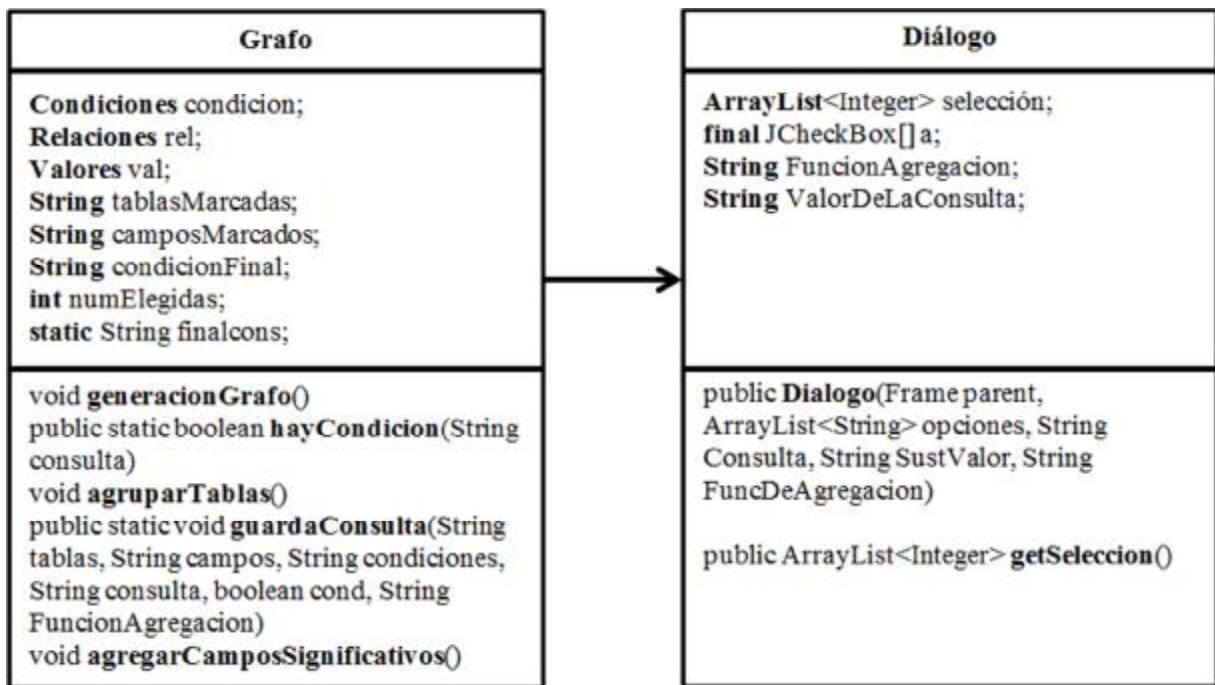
Grafo

Condiciones condicion;
Relaciones rel;
Valores val;
String tablasMarcadas;
String camposMarcados;
String condicionFinal;
int numElegidas;
static String finalcons;

void generacionGrafo()
public static boolean hayCondicion(String consulta)
void agruparTablas()
public static void guardaConsulta(String tablas, String campos, String condiciones, String consulta, boolean cond, String FuncionAgregacion)
void agregarCamposSignificativos()

Diálogo

ArrayList<Integer> selección;
final JCheckBox[] a;
String FuncionAgregacion;
String ValorDeLaConsulta;

public Dialogo(Frame parent, ArrayList<String> opciones, String Consulta, String SustValor, String FuncDeAgregacion)

public ArrayList<Integer> getSeleccion()